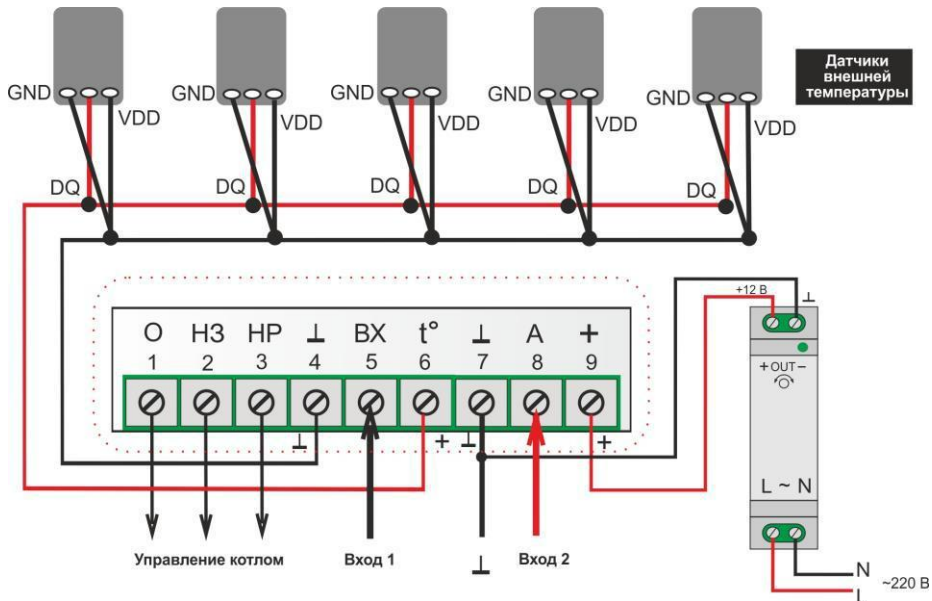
GND VDD DQ
GND VDD DQ
GND VDD DQ
GND VDD DQ
GND VDD DQ

Датчики внешней температуры

| О | НЗ | НР | ⊥ | ВХ | t° | ⊥ | А | + |
|---|---|---|---|---|---|---|---|---|
| 1 | 2 | 3 | 4 | 5 | 6 | 7 | 8 | 9 |

⊥ + ⊥ +

+12 В ⊥

+ OUT −

L ~ N

Управление котлом

Вход 1

⊥

Вход 2

N
L
~220 В